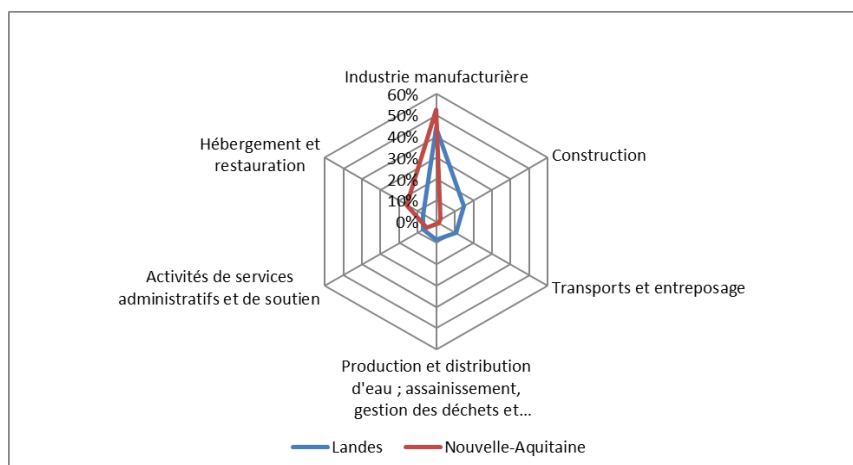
Industrie manufacturière

60%
50%
40%
30%
20%
10%
0%

Construction

Transports et entreposage

Production et distribution d'eau ; assainissement, gestion des déchets et...

Activités de services administratifs et de soutien

Hébergement et restauration

Landes
Nouvelle-Aquitaine